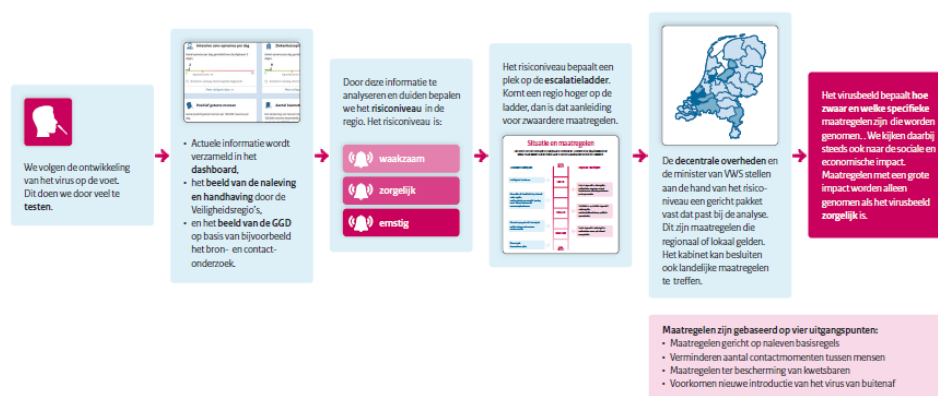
We volgen de ontwikkeling van het virus op de voet. Dit doen we door veel te **testen**.

- Actuele informatie wordt verzameld in het **dashboard**,
- het **beeld van de naleving en handhaving** door de Veiligheidsregio's,
- en het **beeld van de GGD** op basis van bijvoorbeeld het bron- en contactonderzoek.

Door deze informatie te analyseren en duiden bepalen we het **risiconiveau** in de regio. Het risiconiveau is:

waakzaam

zorgelijk

ernstig

Het risiconiveau bepaalt een plek op de **escalatieladder**. Komt een regio hoger op de ladder, dan is dat aanleiding voor zwaardere maatregelen.

Situatie en maatregelen

De **decentrale overheden** en de minister van VWS stellen aan de hand van het risiconiveau een gericht pakket vast dat past bij de analyse. Dit zijn maatregelen die regionaal of lokaal gelden. Het kabinet kan besluiten ook landelijke maatregelen te treffen.

Het virusbeeld bepaalt **hoe zwaar en welke specifieke** maatregelen zijn die worden genomen. . We kijken daarbij steeds ook naar de sociale en economische impact. Maatregelen met een grote impact worden alleen genomen als het virusbeeld **zorgelijk** is.

**Maatregelen zijn gebaseerd op vier uitgangspunten:**
- Maatregelen gericht op naleven basisregels
- Verminderen aantal contactmomenten tussen mensen
- Maatregelen ter bescherming van kwetsbaren
- Voorkomen nieuwe introductie van het virus van buitenaf